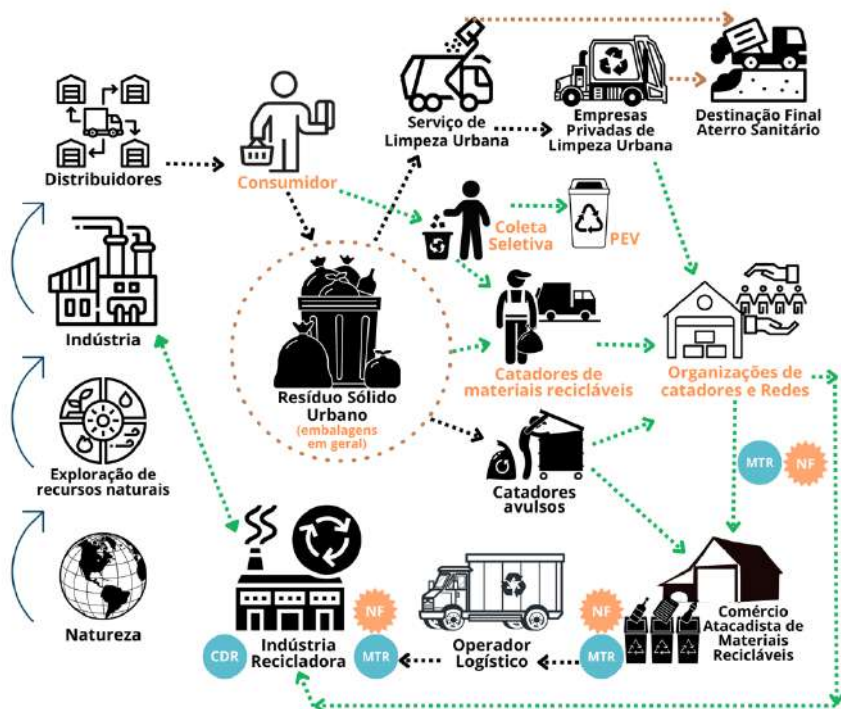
Distribuidores

Consumidor

Serviço de Limpeza Urbana

Empresas Privadas de Limpeza Urbana

Destinação Final Aterro Sanitário

Coleta Seletiva

PEV

Indústria

Resíduo Sólido Urbano (embalagens em geral)

Catadores de materiais recicláveis

Organizações de catadores e Redes

Exploração de recursos naturais

Catadores avulsos

MTR

NF

Natureza

NF

CDR

Indústria Recicladora

MTR

Operador Logístico

NF

MTR

Comércio Atacadista de Materiais Recicláveis